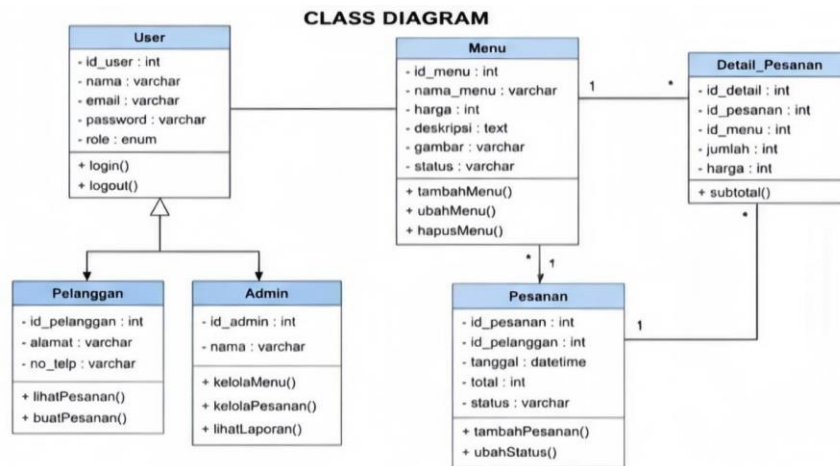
CLASS DIAGRAM

User
- id_user : int
- nama : varchar
- email : varchar
- password : varchar
- role : enum
+ login()
+ logout()

Menu
- id_menu : int
- nama_menu : varchar
- harga : int
- deskripsi : text
- gambar : varchar
- status : varchar
+ tambahMenu()
+ ubahMenu()
+ hapusMenu()

1

*

Detail_Pesanan
- id_detail : int
- id_pesanan : int
- id_menu : int
- jumlah : int
- harga : int
+ subtotal()

*

*

1

Pelanggan
- id_pelanggan : int
- alamat : varchar
- no_telp : varchar
+ lihatPesanan()
+ buatPesanan()

Admin
- id_admin : int
- nama : varchar
+ kelolaMenu()
+ kelolaPesanan()
+ lihatLaporan()

Pesanan
- id_pesanan : int
- id_pelanggan : int
- tanggal : datetime
- total : int
- status : varchar
+ tambahPesanan()
+ ubahStatus()

1